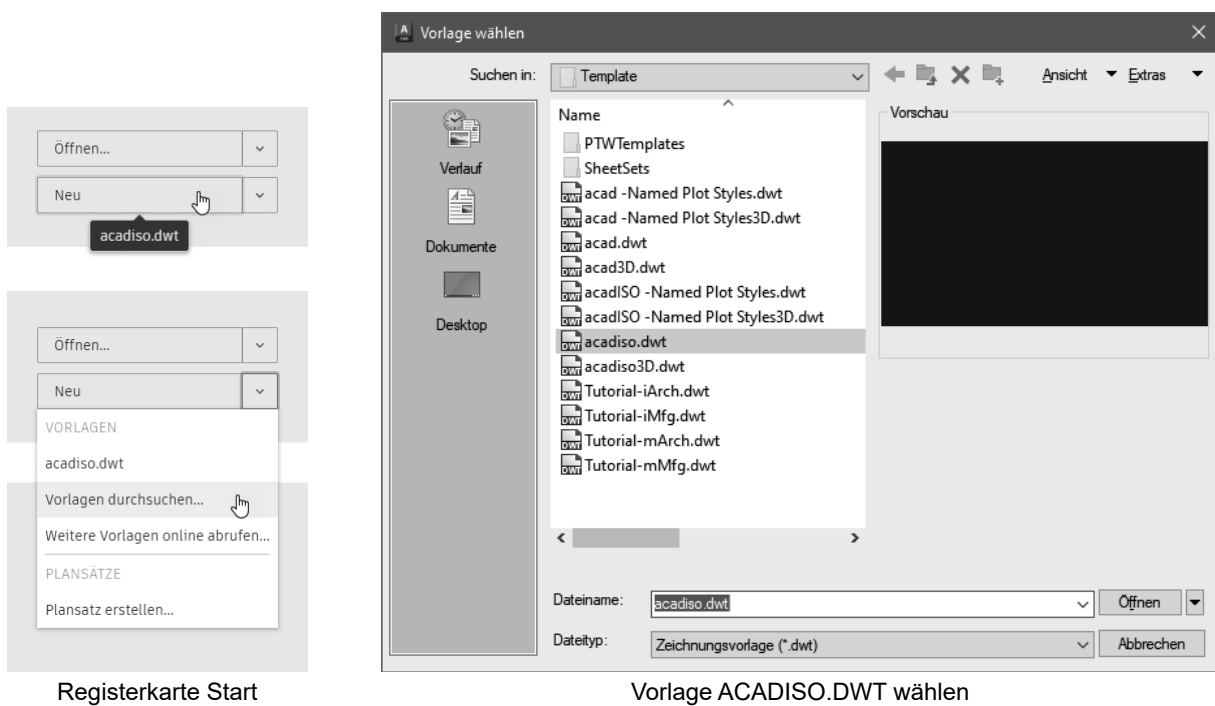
Öffnen...

Neu

acadiso.dwt

Öffnen...

Neu

VORLAGEN

acadiso.dwt

Vorlagen durchsuchen...

Weitere Vorlagen online abrufen...

PLANSÄTZE

Plansatz erstellen...

Registerkarte Start

Vorlage wählen

Suchen in: Template

Ansicht Extras

Verlauf

Dokumente

Desktop

Name

PTWTemplates
SheetSets
acad -Named Plot Styles.dwt
acad -Named Plot Styles3D.dwt
acad.dwt
acad3D.dwt
acadISO -Named Plot Styles.dwt
acadISO -Named Plot Styles3D.dwt
acadiso.dwt
acadiso3D.dwt
Tutorial-iArch.dwt
Tutorial-iMfg.dwt
Tutorial-mArch.dwt
Tutorial-mMfg.dwt

Vorschau

Dateiname: acadiso.dwt

Öffnen

Dateityp: Zeichnungsvorlage (*.dwt)

Abbrechen

Vorlage ACADISO.DWT wählen